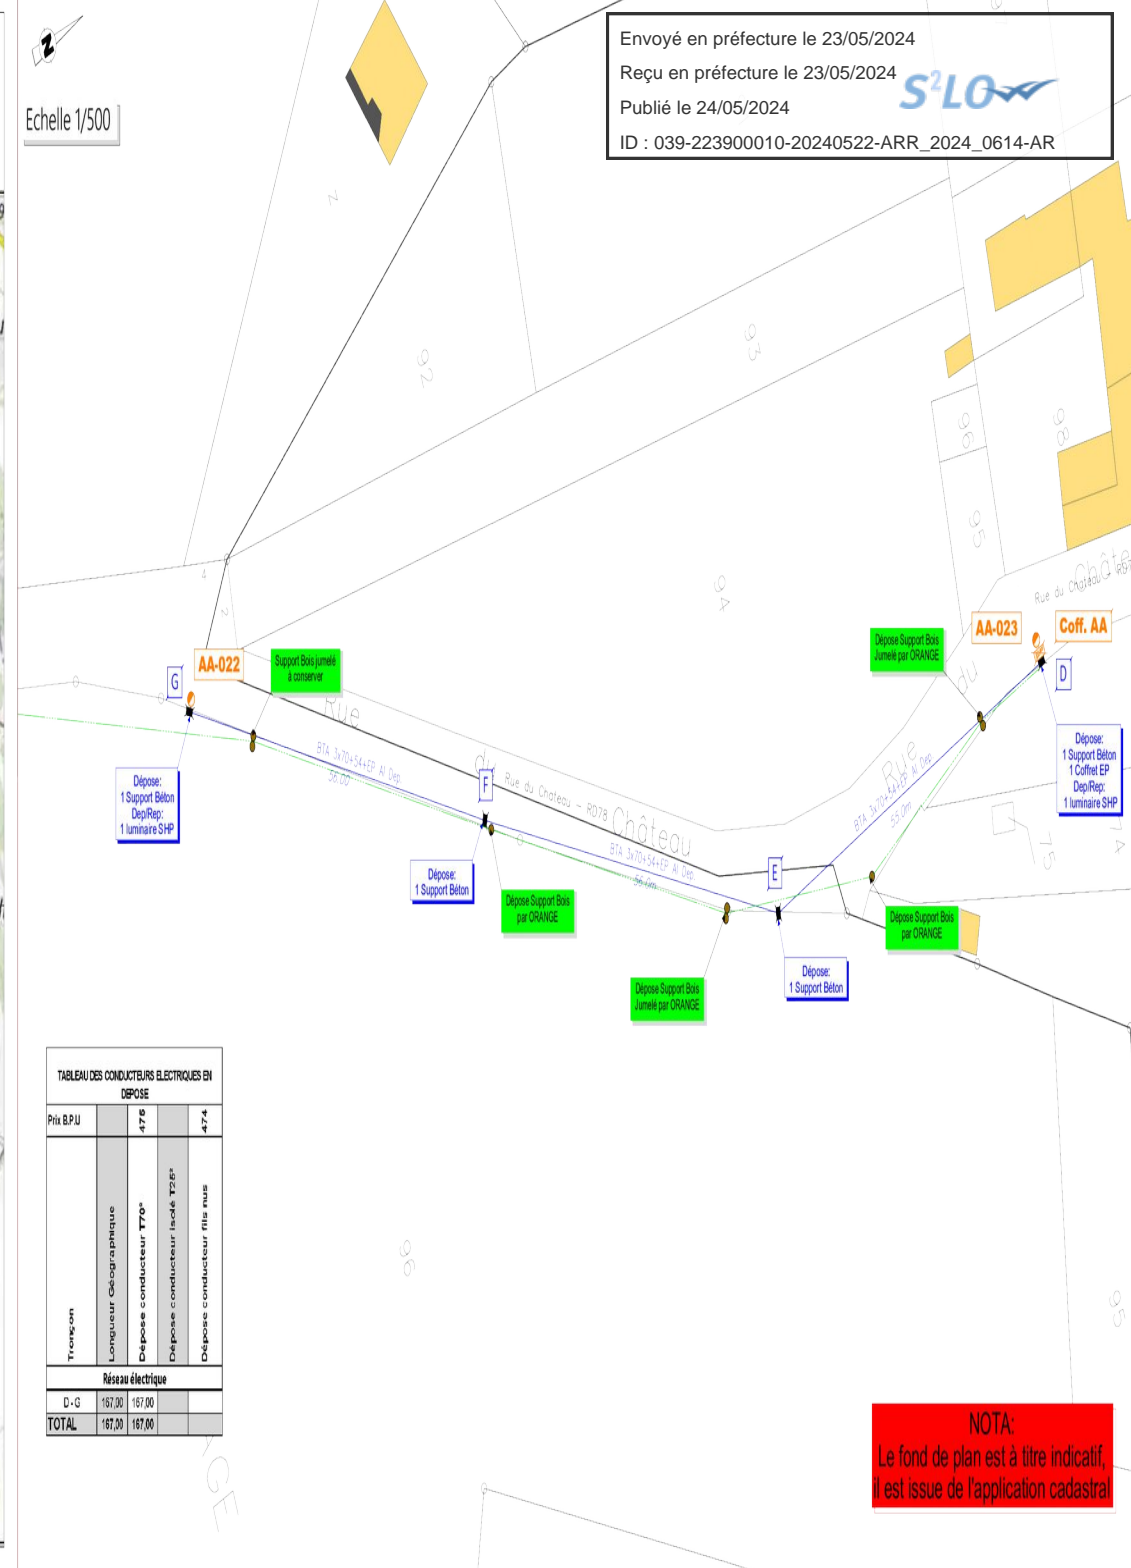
Envoyé en préfecture le 23/05/2024
Reçu en préfecture le 23/05/2024
Publié le 24/05/2024
ID : 039-223900010-20240522-ARR_2024_0614-AR

S²LO

N

Echelle 1/500

92
93
94
95
96
98
2
4
75

Rue du Château

Rue du Château - RD78

AA-022
AA-023
Coff. AA

G
F
E
D

Support Bois jumelé à conserver

Dépose Support Bois Jumelé par ORANGE

Dépose: 1 Support Béton Dep/Rep: 1 luminaire SHP

Dépose: 1 Support Béton

Dépose Support Bois par ORANGE

Dépose Support Bois Jumelé par ORANGE

Dépose: 1 Support Béton

Dépose Support Bois par ORANGE

Dépose: 1 Support Béton 1 Coffret EP Dep/Rep: 1 luminaire SHP

BTA 3x70+54+EP Al Dep. 56.00
BTA 3x70+54+EP Al Dep. 56.0m
BTA 3x70+54+EP Al Dep. 55.0m

TABLEAU DES CONDUCTEURS ELECTRIQUES EN DEPOSE

| Prix B.P.U | | 476 | | 474 |
|---|---|---|---|---|
| Tronçon | Longueur Géographique | Dépose conducteur T70° | Dépose conducteur isolé T25° | Dépose conducteur fils nus |
| Réseau électrique | | | | |
| D-G | 167,00 | 167,00 | | |
| TOTAL | 167,00 | 167,00 | | |

96
95

NOTA:
Le fond de plan est à titre indicatif, il est issue de l'application cadastral